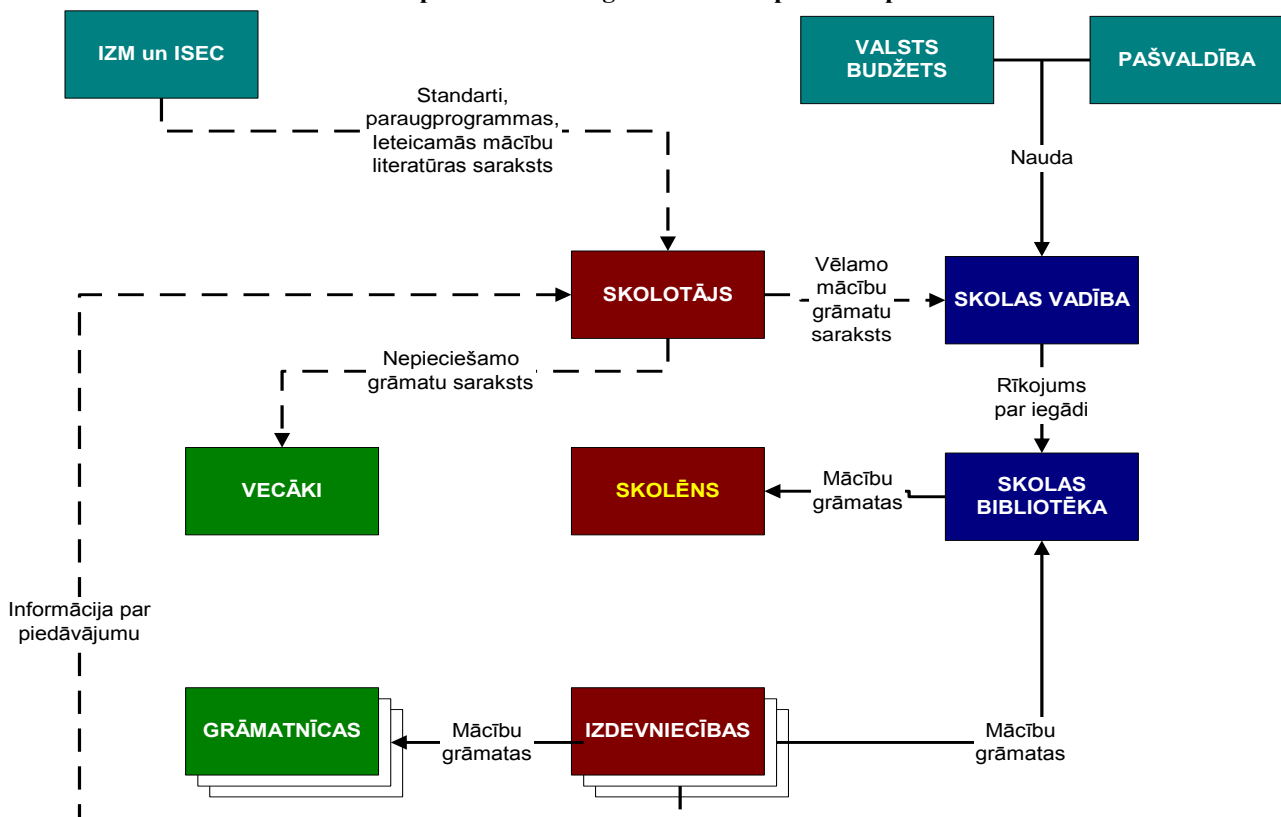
IZM un ISEC

VALSTS BUDŽETS

PAŠVALDĪBA

Standarti, paraugprogrammas, Ieteicamās mācību literatūras saraksts

Nauda

SKOLOTĀJS

Vēlamo mācību grāmatu saraksts

SKOLAS VADĪBA

Nepieciešamo grāmatu saraksts

Rīkojums par iegādi

VECĀKI

SKOLĒNS

Mācību grāmatas

SKOLAS BIBLIOTĒKA

Informācija par piedāvājumu

GRĀMATNĪCAS

Mācību grāmatas

IZDEVNIECĪBAS

Mācību grāmatas